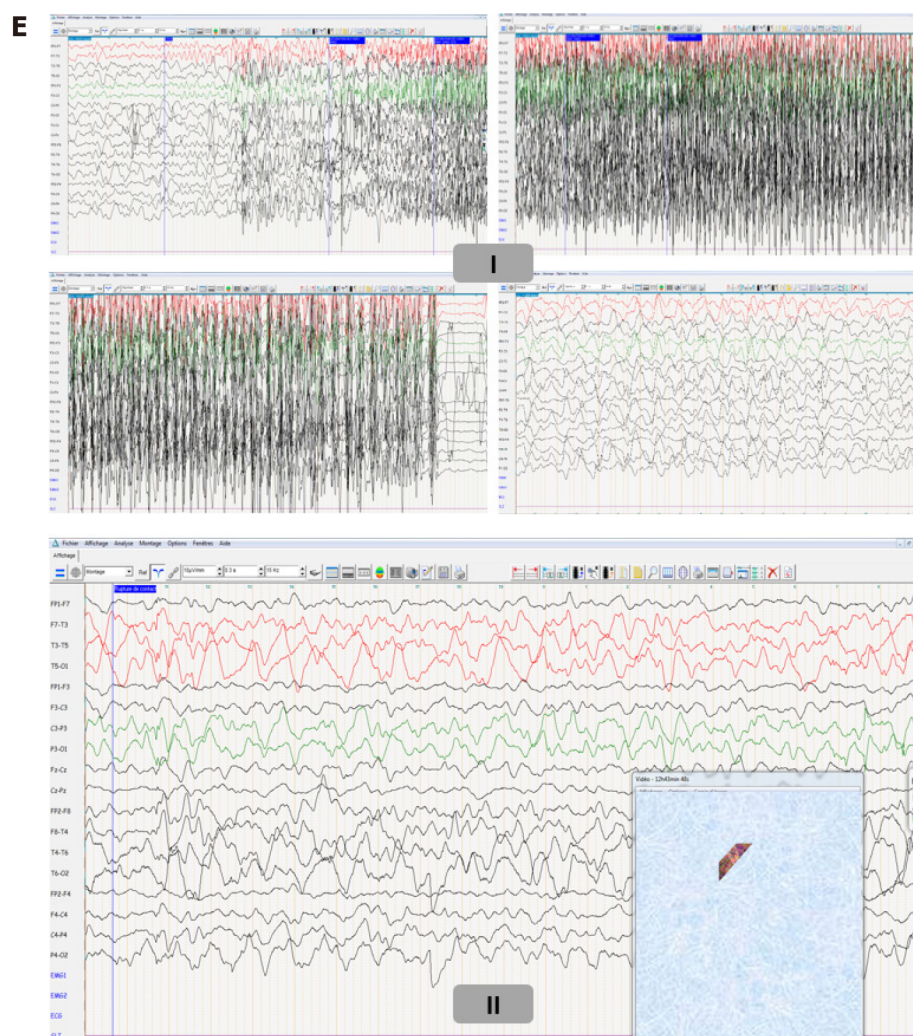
E

I

Fichier Affichage Analyse Montage Options Fenêtres Aide

Affichage

Montage

Ref

10µV/mm

0.3 s

15 Hz

Rupture de contact

FP1-F7

F7-T3

T3-T5

T5-O1

FP1-F3

F3-C3

C3-P3

P3-O1

Fz-Cz

Cz-Pz

FP2-F8

F8-T4

T4-T6

T6-O2

FP2-F4

F4-C4

C4-P4

P4-O2

EMG1

EMG2

ECG

Vidéo - 12h43min 48s

II